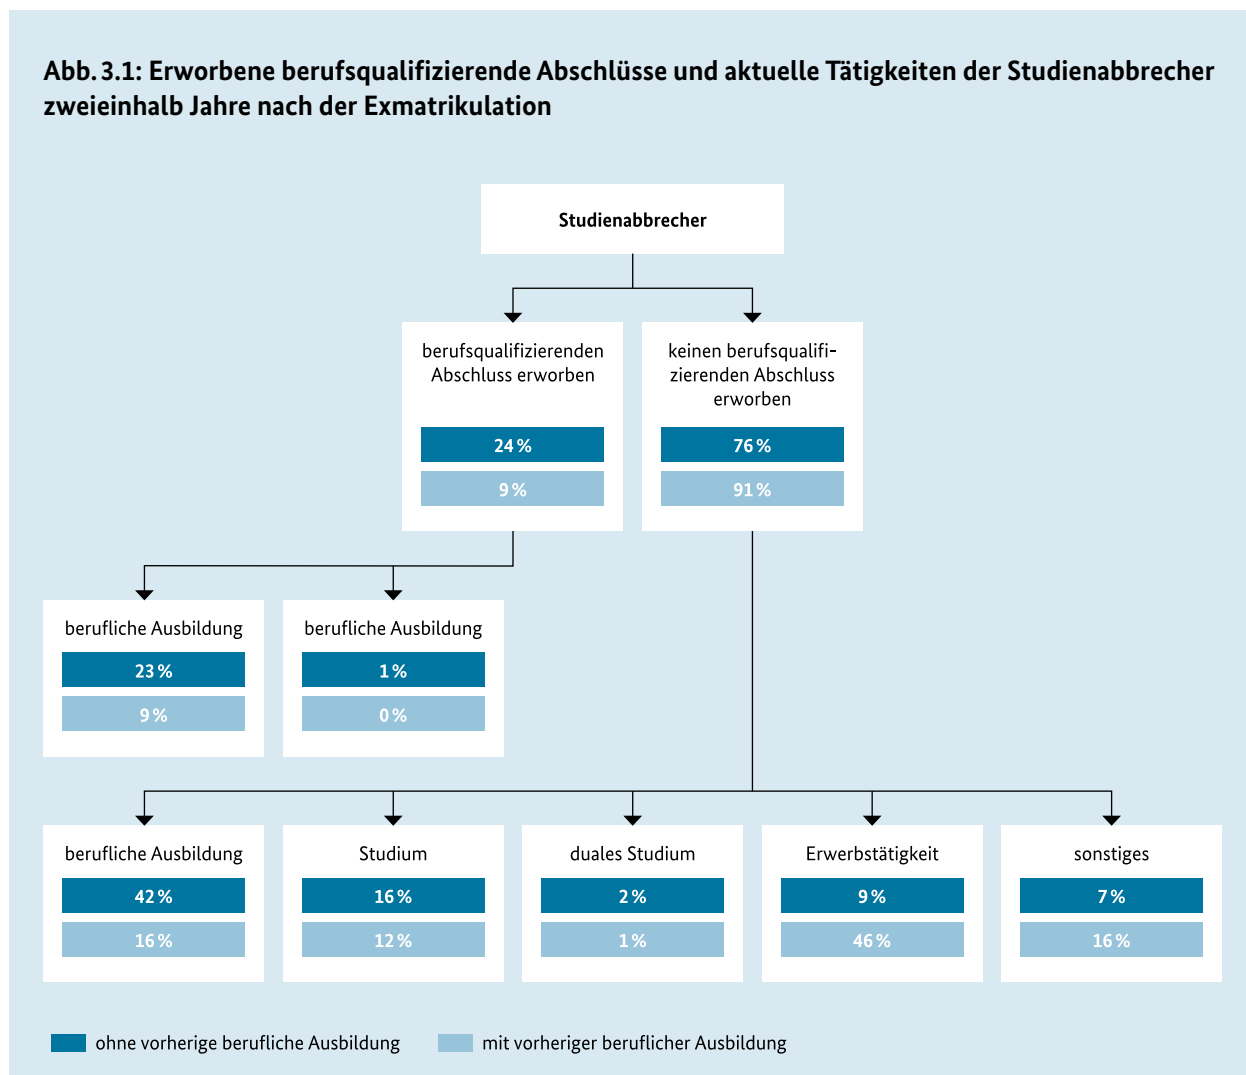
Abb. 3.1: Erworbene berufsqualifizierende Abschlüsse und aktuelle Tätigkeiten der Studienabbrecher zweieinhalb Jahre nach der Exmatrikulation

Studienabbrecher

berufsqualifizierenden Abschluss erworben

24 %

9 %

keinen berufsqualifizierenden Abschluss erworben

76 %

91 %

berufliche Ausbildung

23 %

9 %

berufliche Ausbildung

1 %

0 %

berufliche Ausbildung

42 %

16 %

Studium

16 %

12 %

duales Studium

2 %

1 %

Erwerbstätigkeit

9 %

46 %

sonstiges

7 %

16 %

ohne vorherige berufliche Ausbildung

mit vorheriger beruflicher Ausbildung